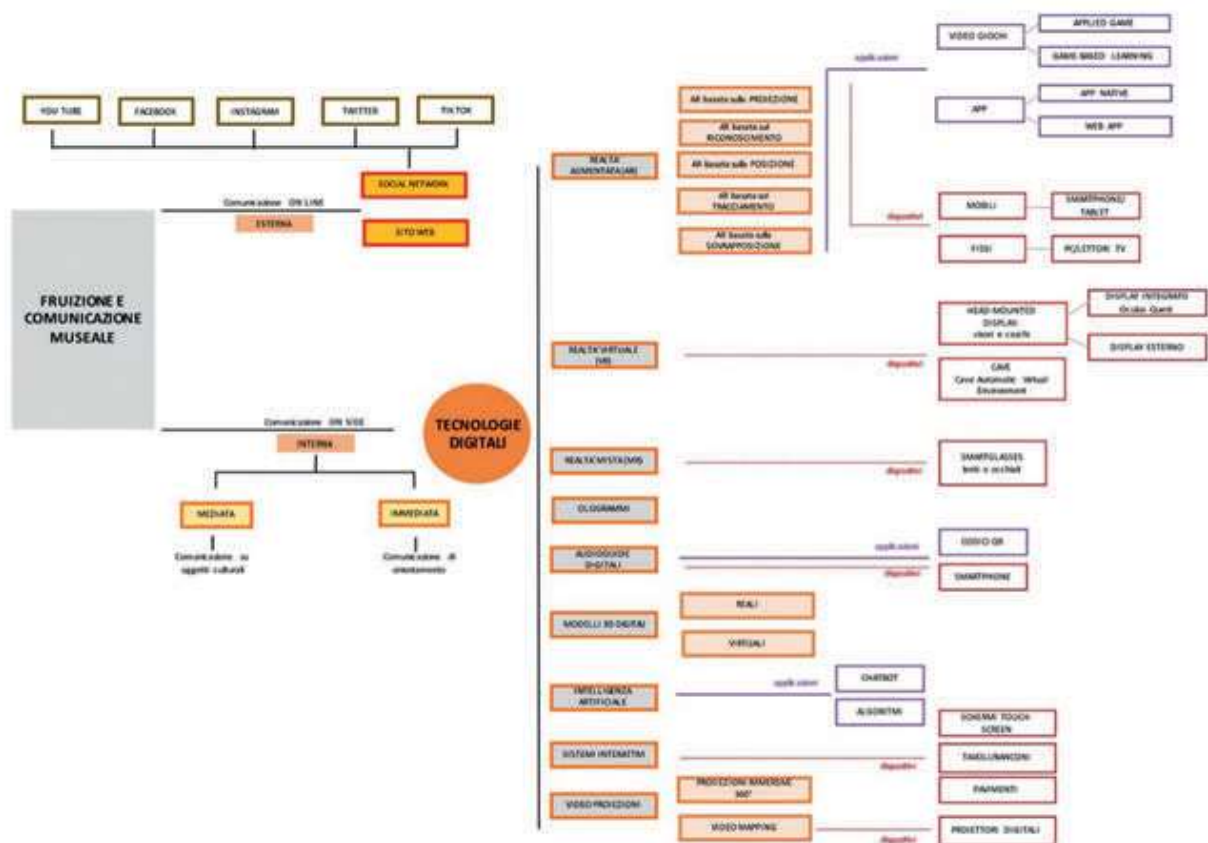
YOU TUBE
FACEBOOK
INSTAGRAM
TWITTER
TIK TOK
SOCIAL NETWORK
Comunicazione ON LINE
ESTERNA
SITO WEB

FRUIZIONE E COMUNICAZIONE MUSEALE

Comunicazione ON SITE
INTERNA
MEDIATA
Comunicazione su oggetti culturali
IMMEDIATA
Comunicazione di orientamento

TECNOLOGIE DIGITALI

REALTA' AUMENTATA (AR)
AR basata sulla PROIEZIONE
AR basata sul RICONOSCIMENTO
AR basata sulla POSIZIONE
AR basata sul TRACCIAMENTO
AR basata sulla SOVRAPPOSIZIONE
applicazioni
VIDEO GIOCHI
APPLIED GAME
GAME BASED LEARNING
APP
APP NATIVE
WEB APP
dispositivi
MOBILI
SMARTPHONE/ TABLET
FISSI
PC/ LETTORI TV

REALTA' VIRTUALE (VR)
dispositivi
HEAD-MOUNTED DISPLAY visori e caschi
DISPLAY INTEGRATO Oculus Quest
DISPLAY ESTERNO
CAVE Cave Automatic Virtual Environment

REALTA' MISTA (MR)
dispositivi
SMARTGLASSES lenti e occhiali

OLOGRAMMI

AUDIOGUIDE DIGITALI
applicazioni
CODICI QR
dispositivi
SMARTPHONE

MODELLI 3D DIGITALI
REALI
VIRTUALI

INTELLIGENZA ARTIFICIALE
applicazioni
CHATBOT
ALGORITMI

SISTEMI INTERATTIVI
dispositivi
SCHERMI TOUCH SCREEN
TAVOLI/ANCONI
PAVIMENTI

VIDEO PROIEZIONI
PROIEZIONI IMMERSIVE 360°
VIDEO MAPPING
dispositivi
PROIETTORI DIGITALI